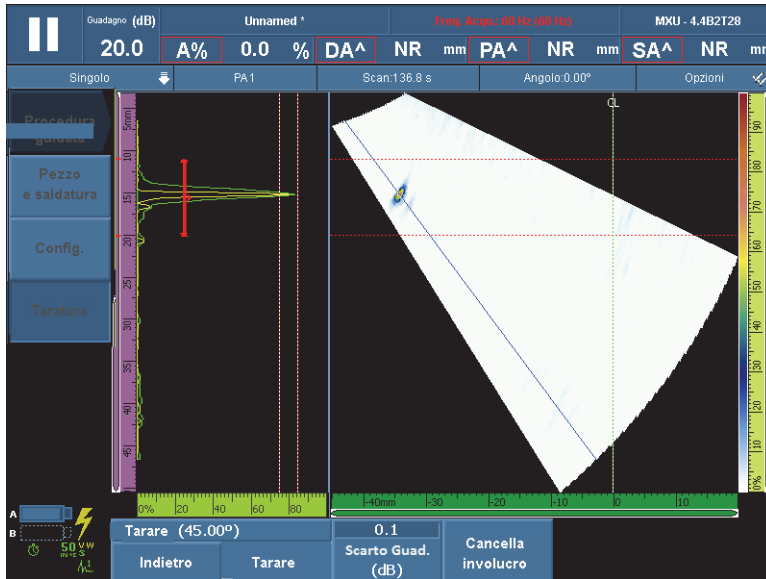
Guadagno (dB)
20.0
Unnamed *
Freq. Acqu: 60 Hz (60 Hz)
MXU - 4.4B2T28
A% 0.0 % DA^ NR mm PA^ NR mm SA^ NR mm
Singolo
PA1
Scan:136.8 s
Angolo:0.00°
Opzioni
Procedura guidata
Pezzo e saldatura
Config.
Taratura
5mm 10 15 20 25 30 35 40 45
0% 20 40 60 80
CL
-40mm -30 -20 -10 0 10
90 80 70 60 50 40 30 20 10 0%
A
B
50
Tarare (45.00º)
0.1
Scarto Guad. (dB)
Cancella involucro
Indietro
Tarare